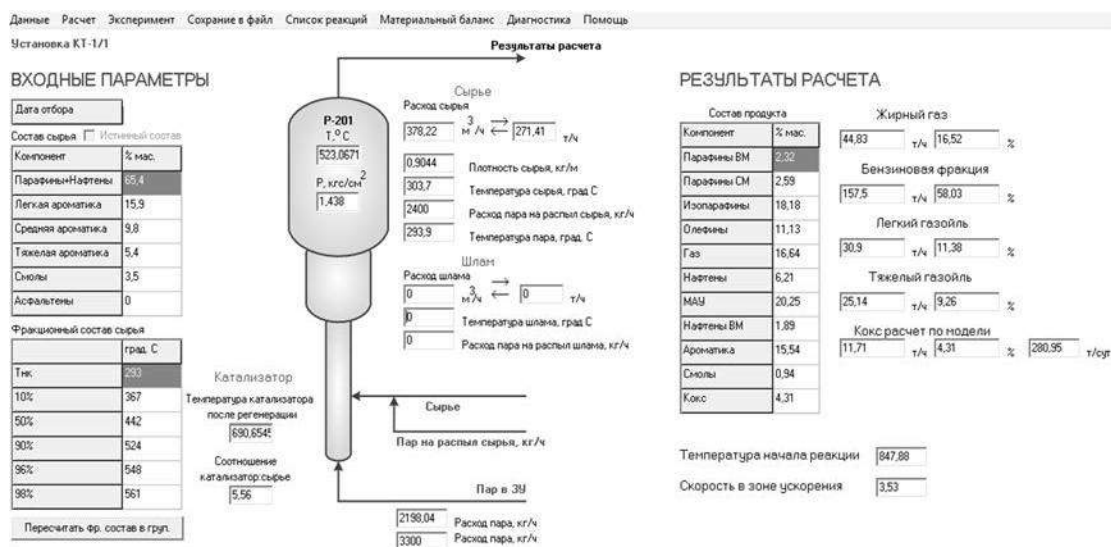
Данные Расчет Эксперимент Сохрание в файл Список реакций Материальный баланс Диагностика Помощь

Установка КТ-1/1

Результаты расчета

ВХОДНЫЕ ПАРАМЕТРЫ

Дата отбора

Состав сырья Истинный состав

| Компонент | % мас. |
|---|---|
| Парафины+Нафтены | 65,4 |
| Легкая ароматика | 15,9 |
| Средняя ароматика | 9,8 |
| Тяжелая ароматика | 5,4 |
| Смолы | 3,5 |
| Асфальтены | 0 |

Фракционный состав сырья

| | град. С |
|---|---|
| Тнк | 293 |
| 10% | 367 |
| 50% | 442 |
| 90% | 524 |
| 96% | 548 |
| 98% | 561 |

Пересчитать фр. состав в груп.

Р-201
Т, $^{O}$С
523,0671
Р, кгс/см$^{2}$
1,438

Сырье
Расход сырья
378,22 м$^{3}$/ч 271,41 т/ч
0,9044 Плотность сырья, кг/м
303,7 Температура сырья, град С
2400 Расход пара на распыл сырья, кг/ч
293,9 Температура пара, град. С

Шлам
Расход шлама
0 м$^{3}$/ч 0 т/ч
0 Температура шлама, град С
0 Расход пара на распыл шлама, кг/ч

Катализатор
Температура катализатора после регенерации
690,654
Соотношение катализатор:сырье
5,56

Сырье
Пар на распыл сырья, кг/ч
Пар в ЗУ
2198,04 Расход пара, кг/ч
3300 Расход пара, кг/ч

РЕЗУЛЬТАТЫ РАСЧЕТА

Состав продукта

| Компонент | % мас. |
|---|---|
| Парафины ВМ | 2,32 |
| Парафины СМ | 2,59 |
| Изопарафины | 18,18 |
| Олефины | 11,13 |
| Газ | 16,64 |
| Нафтены | 6,21 |
| МАУ | 20,25 |
| Нафтены ВМ | 1,89 |
| Ароматика | 15,54 |
| Смолы | 0,94 |
| Кокс | 4,31 |

Жирный газ
44,83 т/ч 16,52 %

Бензиновая фракция
157,5 т/ч 58,03 %

Легкий газойль
30,9 т/ч 11,38 %

Тяжелый газойль
25,14 т/ч 9,26 %

Кокс расчет по модели
11,71 т/ч 4,31 % 280,95 т/сут

Температура начала реакции 847,88

Скорость в зоне ускорения 3,53